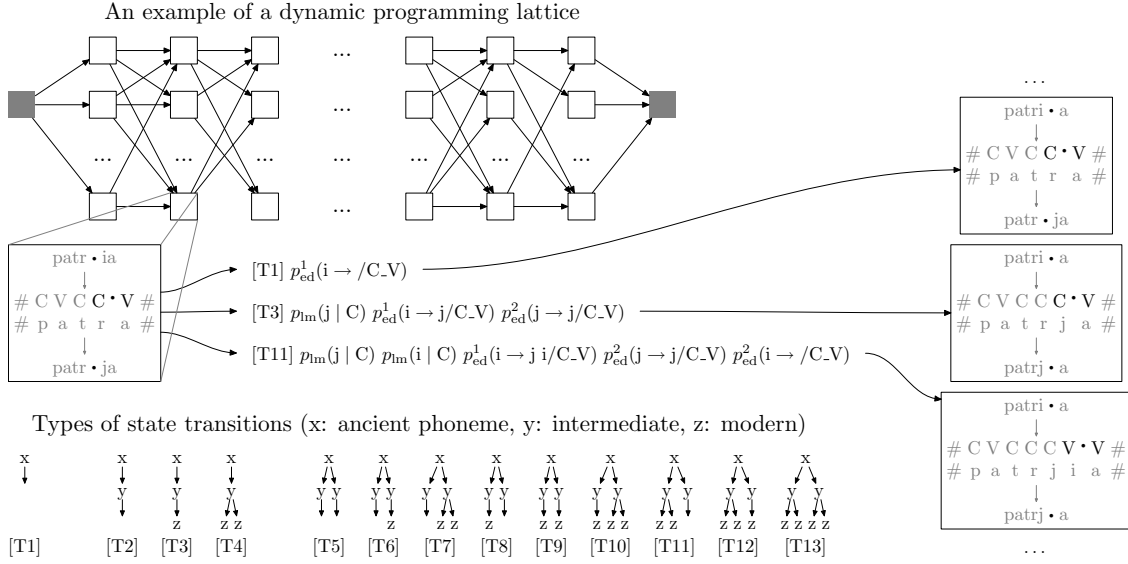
An example of a dynamic programming lattice

...

...

... ... ... ... ... ...

...

patr • ia
↓
# C V C C • V #
# p a t r a #
↓
patr • ja

[T1] $p^1_{\text{ed}}(\text{i} \rightarrow / \text{C\_V})$

[T3] $p_{\text{lm}}(\text{j} \mid \text{C})\ p^1_{\text{ed}}(\text{i} \rightarrow \text{j/C\_V})\ p^2_{\text{ed}}(\text{j} \rightarrow \text{j/C\_V})$

[T11] $p_{\text{lm}}(\text{j} \mid \text{C})\ p_{\text{lm}}(\text{i} \mid \text{C})\ p^1_{\text{ed}}(\text{i} \rightarrow \text{j i/C\_V})\ p^2_{\text{ed}}(\text{j} \rightarrow \text{j/C\_V})\ p^2_{\text{ed}}(\text{i} \rightarrow / \text{C\_V})$

...

patri • a
↓
# C V C C • V #
# p a t r a #
↓
patr • ja

patri • a
↓
# C V C C C • V #
# p a t r j a #
↓
patrj • a

patri • a
↓
# C V C C C V • V #
# p a t r j i a #
↓
patrj • a

...

Types of state transitions (x: ancient phoneme, y: intermediate, z: modern)

x

x y

x y z

x y z z

x y y

x y y z

x y y z z

x y y z

x y y z z

x y y z z z

x y y z z

x y y z z z

x y y z z z z

[T1] [T2] [T3] [T4] [T5] [T6] [T7] [T8] [T9] [T10] [T11] [T12] [T13]